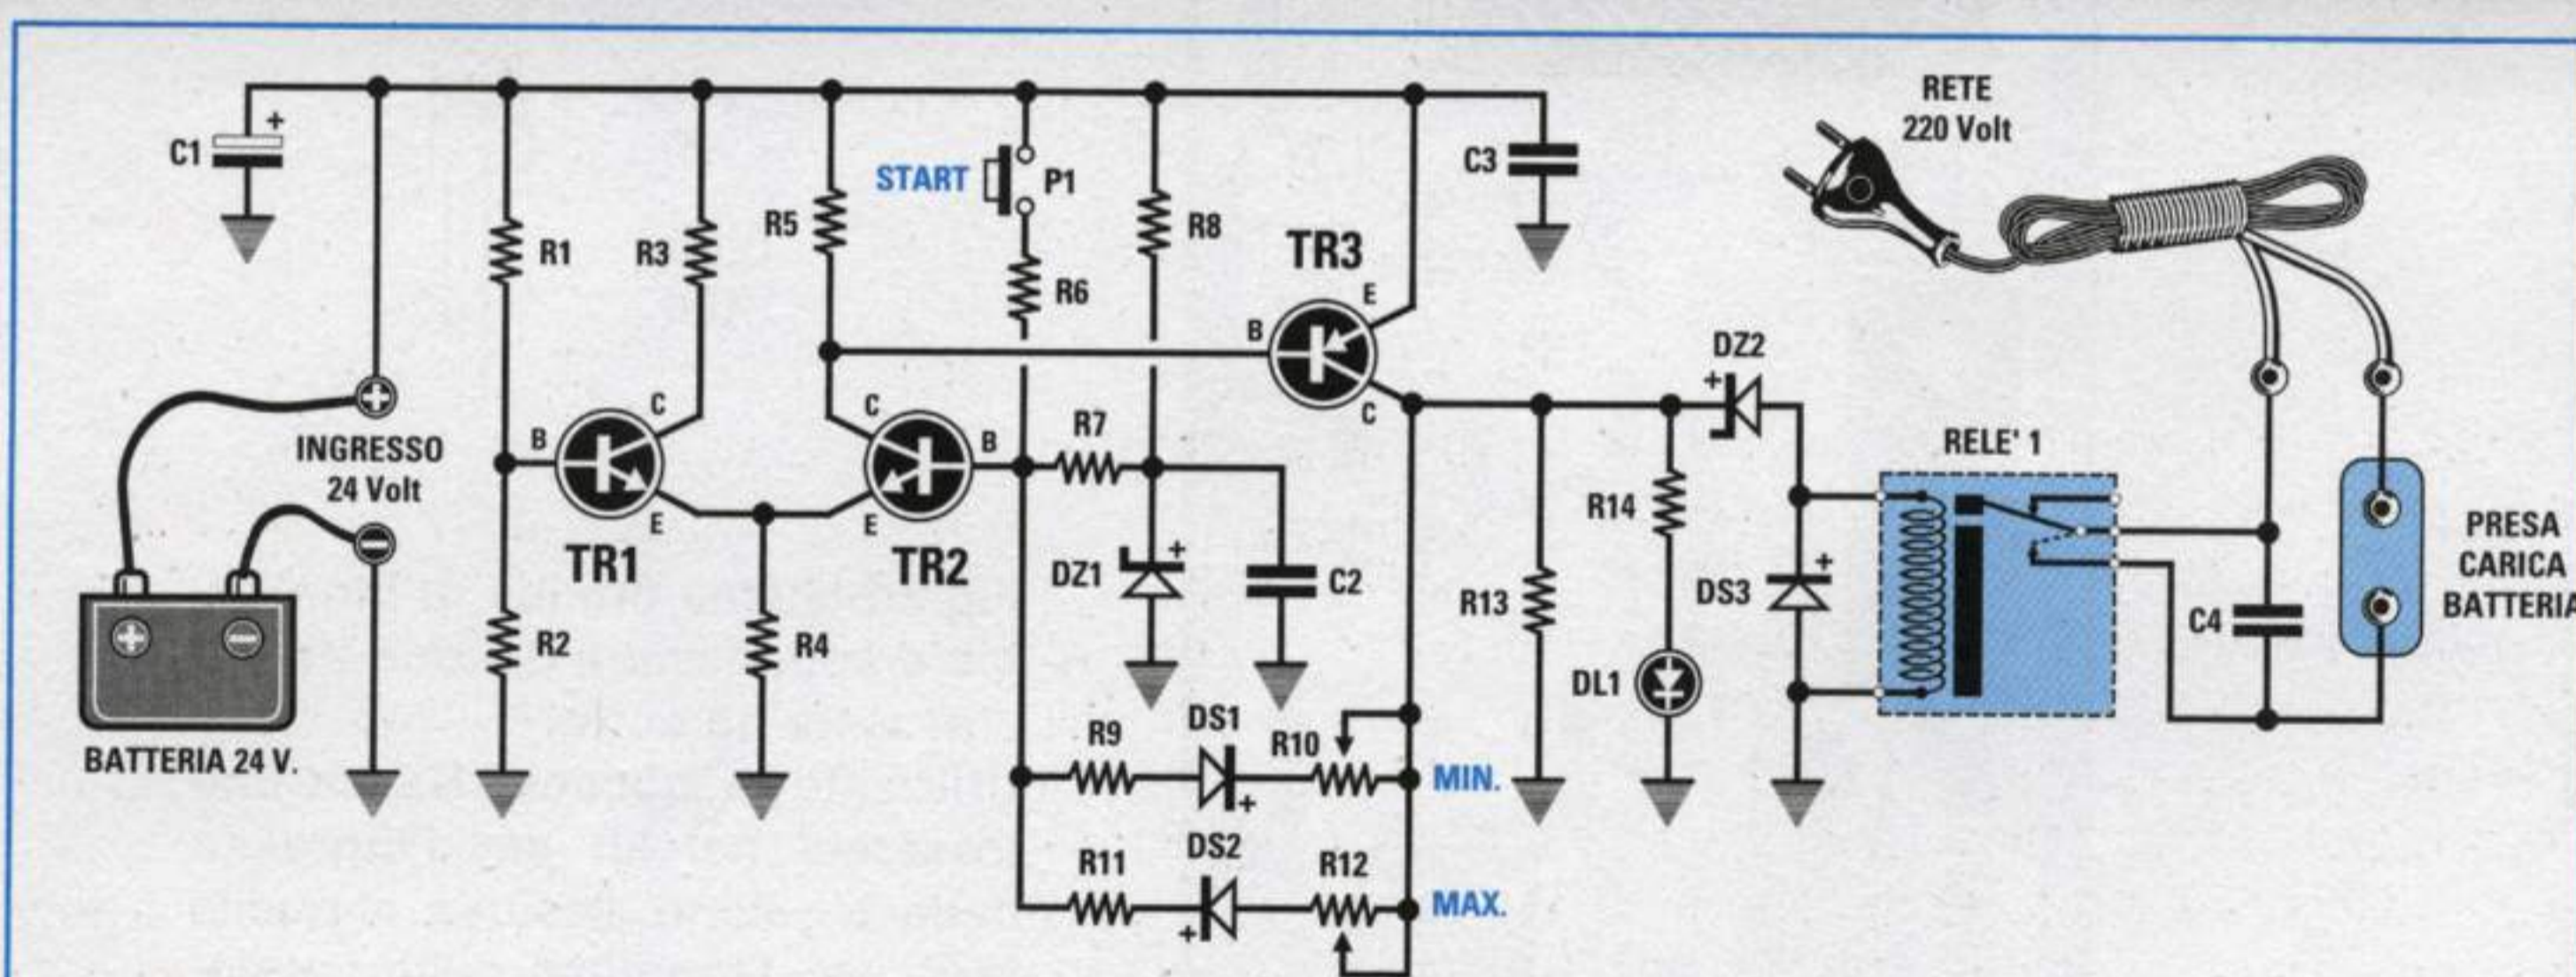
RETE
220 Volt

C1
+
START
P1
C3
R5
R8
R1
R3
R6
TR3
E
B
DZ2
+
C
B
C
C
B
R7
INGRESSO
24 Volt
RELE' 1
E
E
TR1
TR2
DZ1
+
C2
R14
DS3
+
R13
PRESA
CARICA
BATTERIA
C4
R2
R4
DL1
BATTERIA 24 V.
R9
DS1
R10
+
MIN.
R11
DS2
R12
+
MAX.